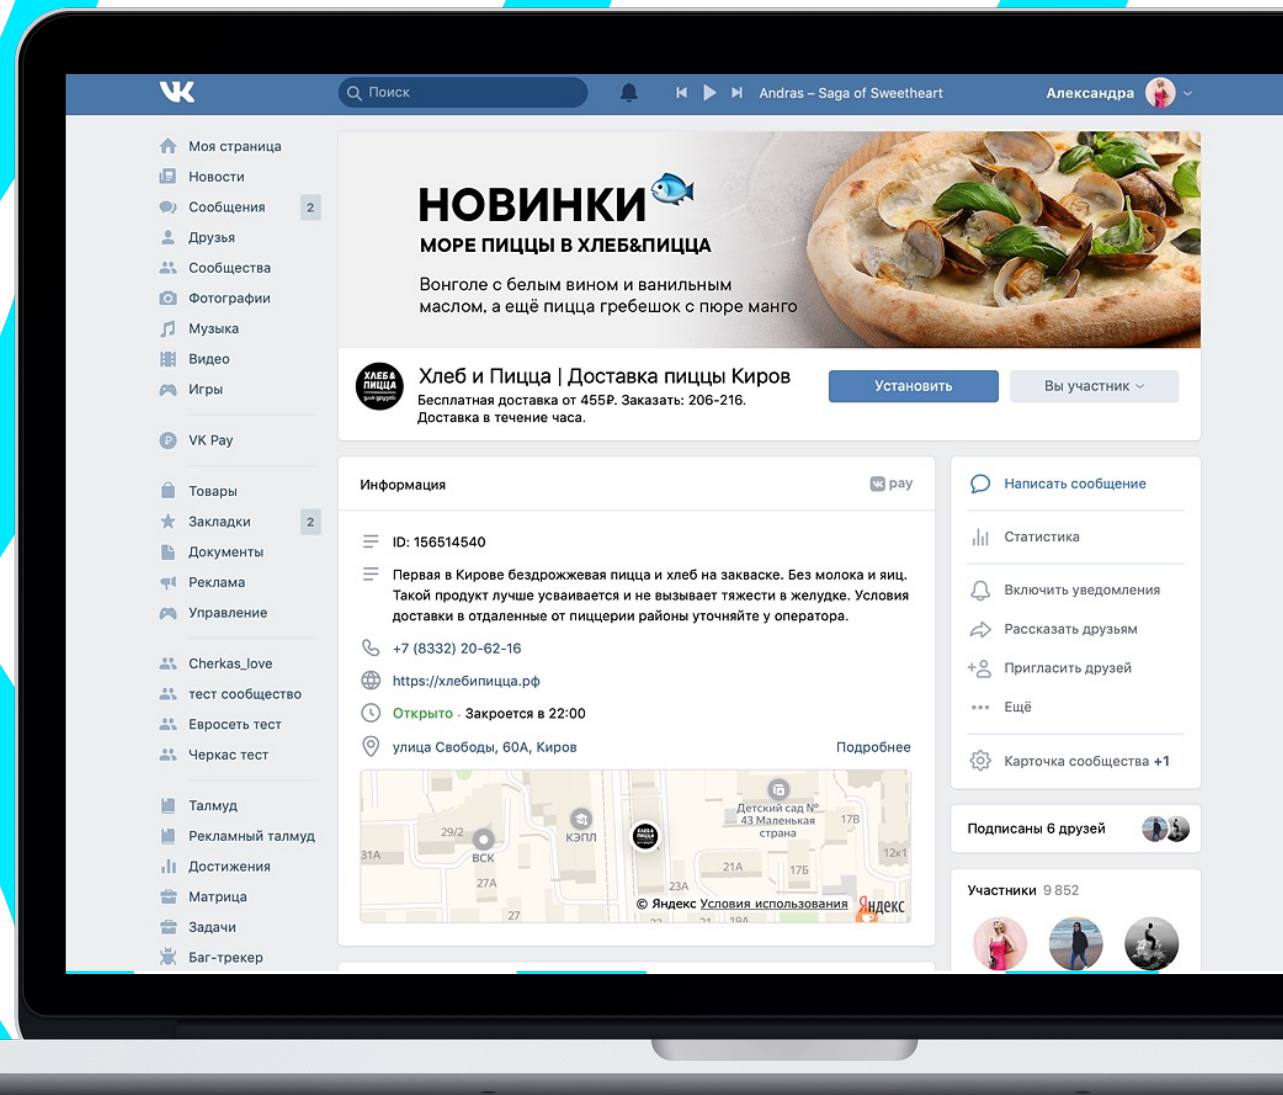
VK
Поиск
Andras – Saga of Sweetheart
Александра

Моя страница
Новости
Сообщения 2
Друзья
Сообщества
Фотографии
Музыка
Видео
Игры

VK Pay

Товары
Закладки 2
Документы
Реклама
Управление

Cherkas_love
тест сообщество
Евросеть тест
Черкас тест

Талмуд
Рекламный талмуд
Достижения
Матрица
Задачи
Баг-трекер

НОВИНКИ
МОРЕ ПИЦЦЫ В ХЛЕБ&ПИЦЦА
Вонголе с белым вином и ванильным маслом, а ещё пицца гребешок с пюре манго

ХЛЕБ & ПИЦЦА
Хлеб и Пицца | Доставка пиццы Киров
Бесплатная доставка от 455₽. Заказать: 206-216. Доставка в течение часа.
Установить
Вы участник

Информация
pay
ID: 156514540
Первая в Кирове бездрожжевая пицца и хлеб на закваске. Без молока и яиц. Такой продукт лучше усваивается и не вызывает тяжести в желудке. Условия доставки в отдаленные от пиццерии районы уточняйте у оператора.
+7 (8332) 20-62-16
https://хлебипицца.рф
Открыто · Закроется в 22:00
улица Свободы, 60А, Киров
Подробнее

29/2
ВСК
КЭПЛ
Детский сад № 43 Маленькая страна
17В
31А
27А
21А
17Б
12к1
23А
27
19А
© Яндекс Условия использования
Яндекс

Написать сообщение
Статистика
Включить уведомления
Рассказать друзьям
Пригласить друзей
Ещё
Карточка сообщества +1

Подписаны 6 друзей

Участники 9 852